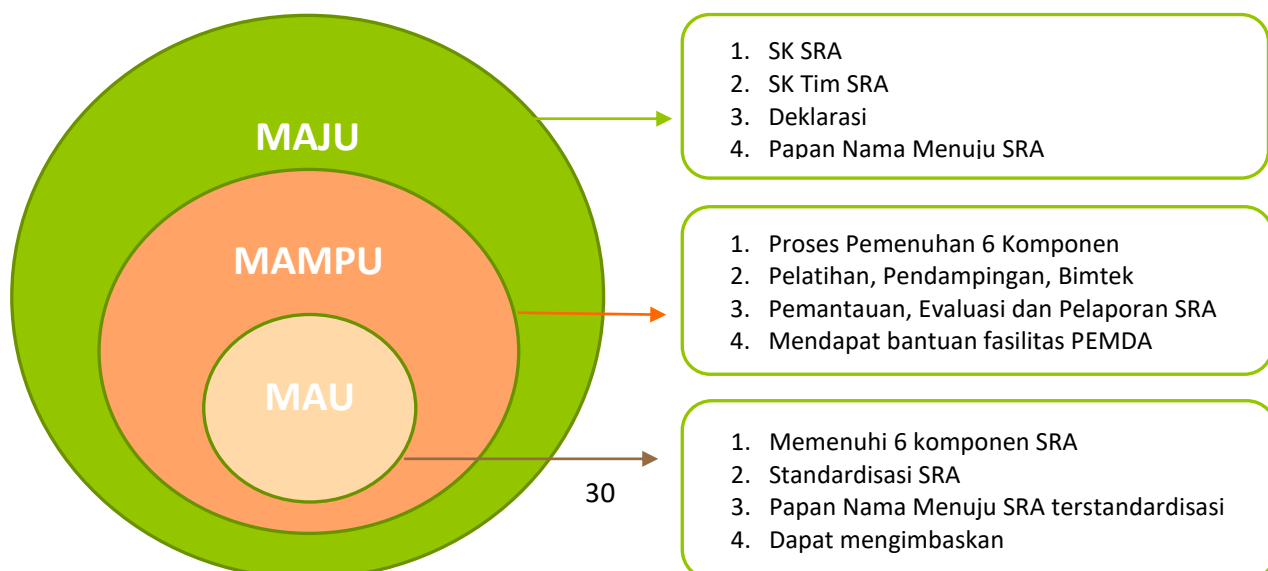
MAJU

MAMPU

MAU

1. SK SRA
2. SK Tim SRA
3. Deklarasi
4. Papan Nama Menuju SRA

1. Proses Pemenuhan 6 Komponen
2. Pelatihan, Pendampingan, Bimtek
3. Pemantauan, Evaluasi dan Pelaporan SRA
4. Mendapat bantuan fasilitas PEMDA

1. Memenuhi 6 komponen SRA
2. Standardisasi SRA
3. Papan Nama Menuju SRA terstandardisasi
4. Dapat mengimbaskan

30